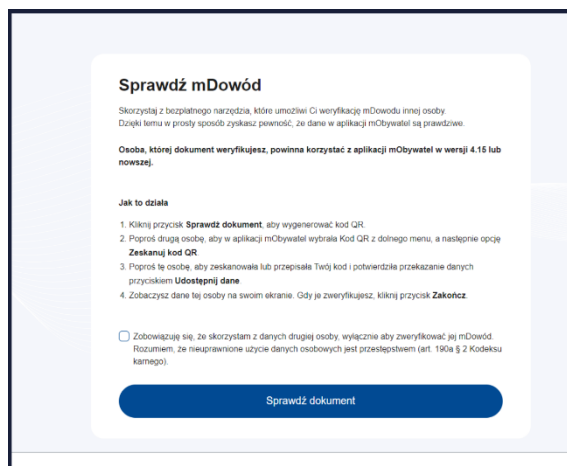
Sprawdź mDowód

Skorzystaj z bezpłatnego narzędzia, które umożliwi Ci weryfikację mDowodu innej osoby. Dzięki temu w prosty sposób zyskasz pewność, że dane w aplikacji mObywatel są prawdziwe.

**Osoba, której dokument weryfikujesz, powinna korzystać z aplikacji mObywatel w wersji 4.15 lub nowszej.**

**Jak to działa**

1. Kliknij przycisk **Sprawdź dokument**, aby wygenerować kod QR.
2. Poproś drugą osobę, aby w aplikacji mObywatel wybrała Kod QR z dolnego menu, a następnie opcję **Zeskanuj kod QR**.
3. Poproś tę osobę, aby zeskanowała lub przepisała Twój kod i potwierdziła przekazanie danych przyciskiem **Udostępnij dane**.
4. Zobaczysz dane tej osoby na swoim ekranie. Gdy je zweryfikujesz, kliknij przycisk **Zakończ**.

Zobowiązuję się, że skorzystam z danych drugiej osoby, wyłącznie aby zweryfikować jej mDowód. Rozumiem, że nieuprawnione użycie danych osobowych jest przestępstwem (art. 190a § 2 Kodeksu karnego).

Sprawdź dokument